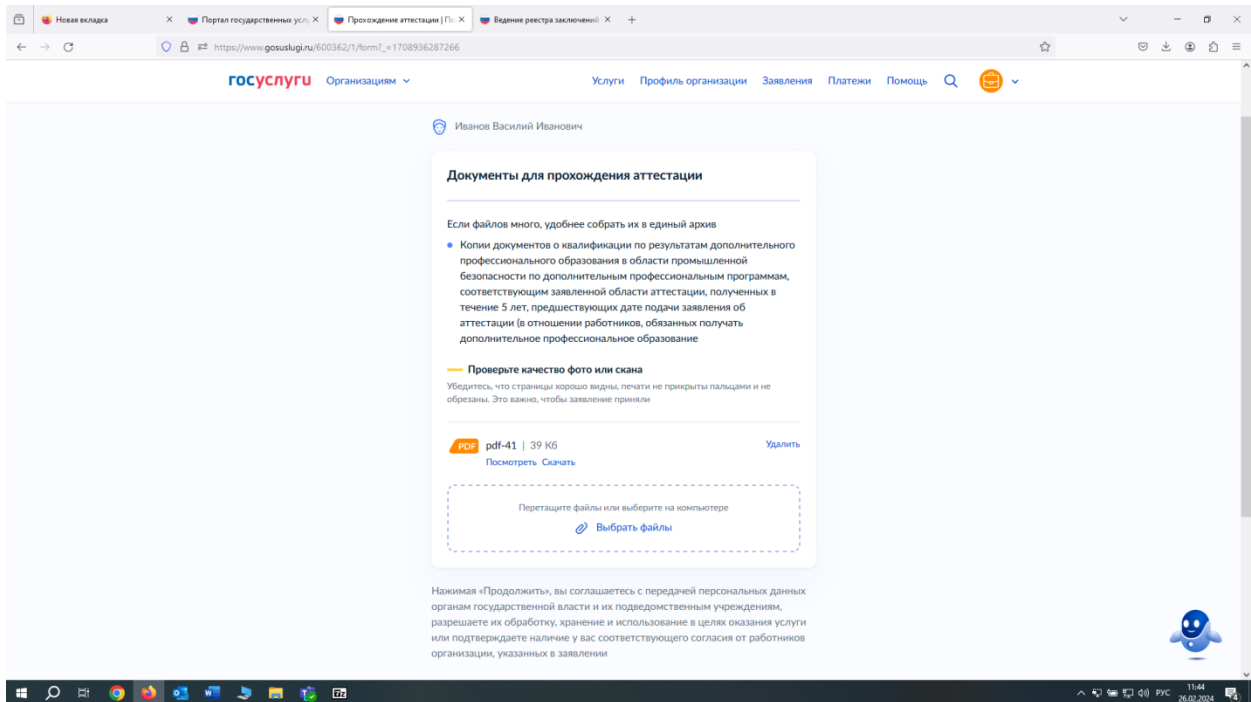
Новая вкладка ×
Портал государственных усл ×
Прохождение аттестации | Го ×
Ведение реестра заключений ×
+

https://www.gosuslugi.ru/600362/1/form?_=1708936287266

госуслуги Организациям

Услуги Профиль организации Заявления Платежи Помощь

Иванов Василий Иванович

Документы для прохождения аттестации

Если файлов много, удобнее собрать их в единый архив

• Копии документов о квалификации по результатам дополнительного профессионального образования в области промышленной безопасности по дополнительным профессиональным программам, соответствующим заявленной области аттестации, полученных в течение 5 лет, предшествующих дате подачи заявления об аттестации (в отношении работников, обязанных получать дополнительное профессиональное образование

Проверьте качество фото или скана

Убедитесь, что страницы хорошо видны, печати не прикрыты пальцами и не обрезаны. Это важно, чтобы заявление приняли

PDF pdf-41 | 39 Кб
Посмотреть Скачать
Удалить

Перетащите файлы или выберите на компьютере
Выбрать файлы

Нажимая «Продолжить», вы соглашаетесь с передачей персональных данных органам государственной власти и их подведомственным учреждениям, разрешаете их обработку, хранение и использование в целях оказания услуги или подтверждаете наличие у вас соответствующего согласия от работников организации, указанных в заявлении

РУС 11:44 26.02.2024